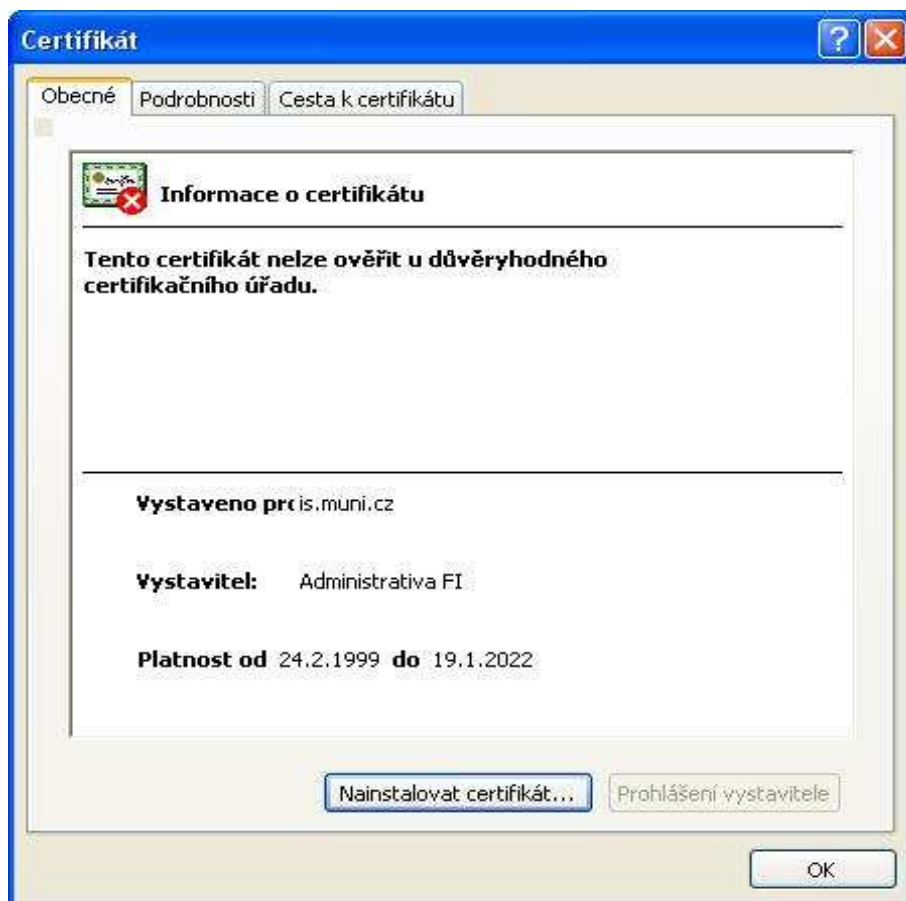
Certifikát

Obecné | Podrobnosti | Cesta k certifikátu

Informace o certifikátu

Tento certifikát nelze ověřit u důvěryhodného certifikačního úřadu.

Vystaveno prc is.muni.cz

Vystavitel: Administrativa FI

Platnost od 24.2.1999 do 19.1.2022

Nainstalovat certifikát... Prohlášení vystavitele

OK